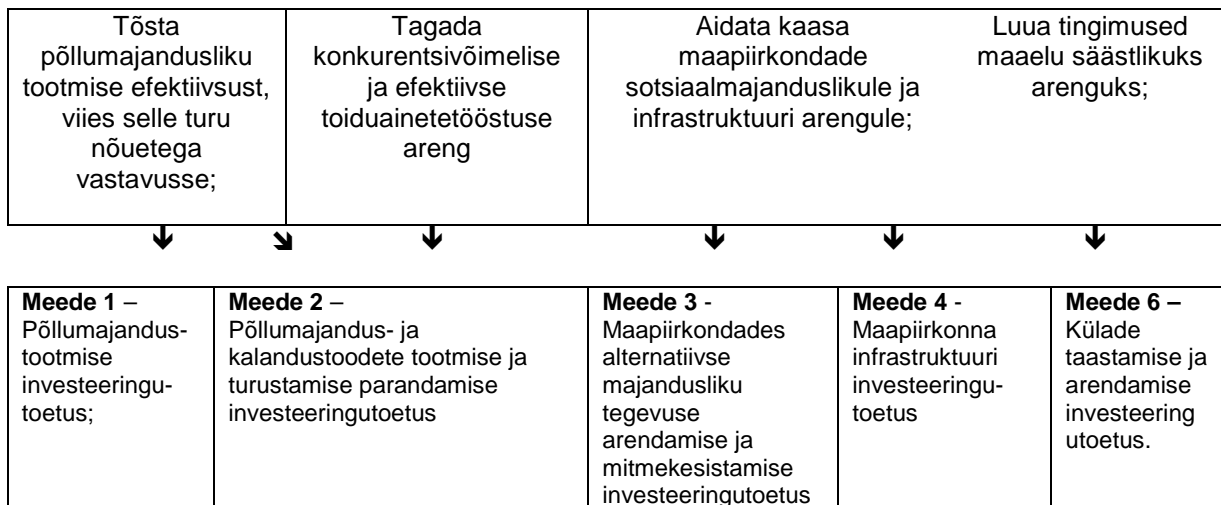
| Tõsta põllumajandusliku tootmise efektiivsust, viies selle turu nõuetega vastavusse; | Tagada konkurentsivõimelise ja efektiivse toiduainetetööstuse areng | Aidata kaasa maapiirkondade sotsiaalmajanduslikule ja infrastruktuuri arengule; | Luua tingimused maaelu säästlikuks arenguks; |
|---|---|---|---|

| **Meede 1** – Põllumajandustootmise investeeringutoetus; | **Meede 2** – Põllumajandus- ja kalandustoodete tootmise ja turustamise parandamise investeeringutoetus | **Meede 3** - Maapiirkondades alternatiivse majandusliku tegevuse arendamise ja mitmekesistamise investeeringutoetus | **Meede 4** - Maapiirkonna infrastruktuuri investeeringutoetus | **Meede 6 –** Külade taastamise ja arendamise investeering utoetus. |
|---|---|---|---|---|